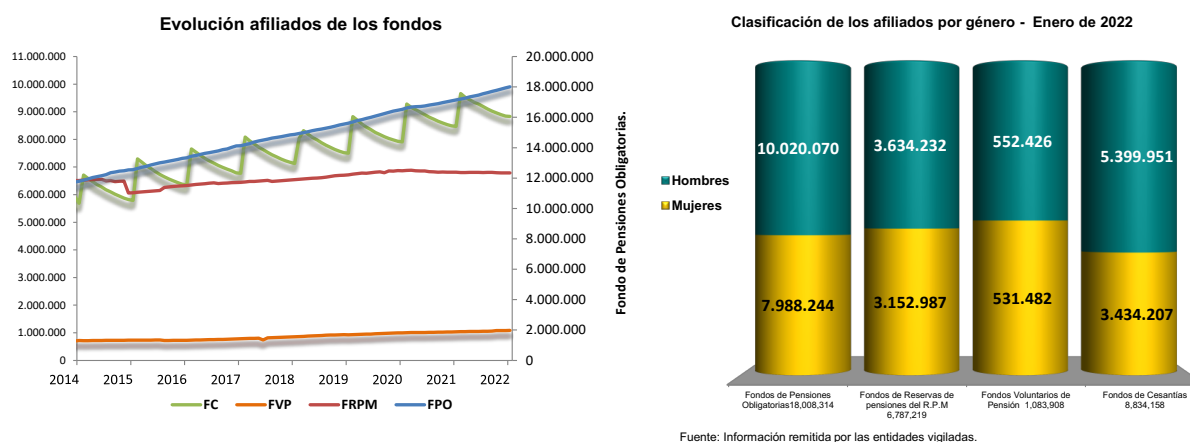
Evolución afiliados de los fondos

11.000.000
10.000.000
9.000.000
8.000.000
7.000.000
6.000.000
5.000.000
4.000.000
3.000.000
2.000.000
1.000.000
0

20.000.000
18.000.000
16.000.000
14.000.000
12.000.000
10.000.000
8.000.000
6.000.000
4.000.000
2.000.000
0

Fondo de Pensiones Obligatorias.

2014 2015 2016 2017 2018 2019 2020 2021 2022

FC FVP FRPM FPO

Clasificación de los afiliados por género - Enero de 2022

Hombres
Mujeres

10.020.070
7.988.244
3.634.232
3.152.987
552.426
531.482
5.399.951
3.434.207

Fondos de Pensiones Obligatorias18,008,314
Fondos de Reservas de pensiones del R.P.M 6,787,219
Fondos Voluntarios de Pensión 1,083,908
Fondos de Cesantías 8,834,158

Fuente: Información remitida por las entidades vigiladas.